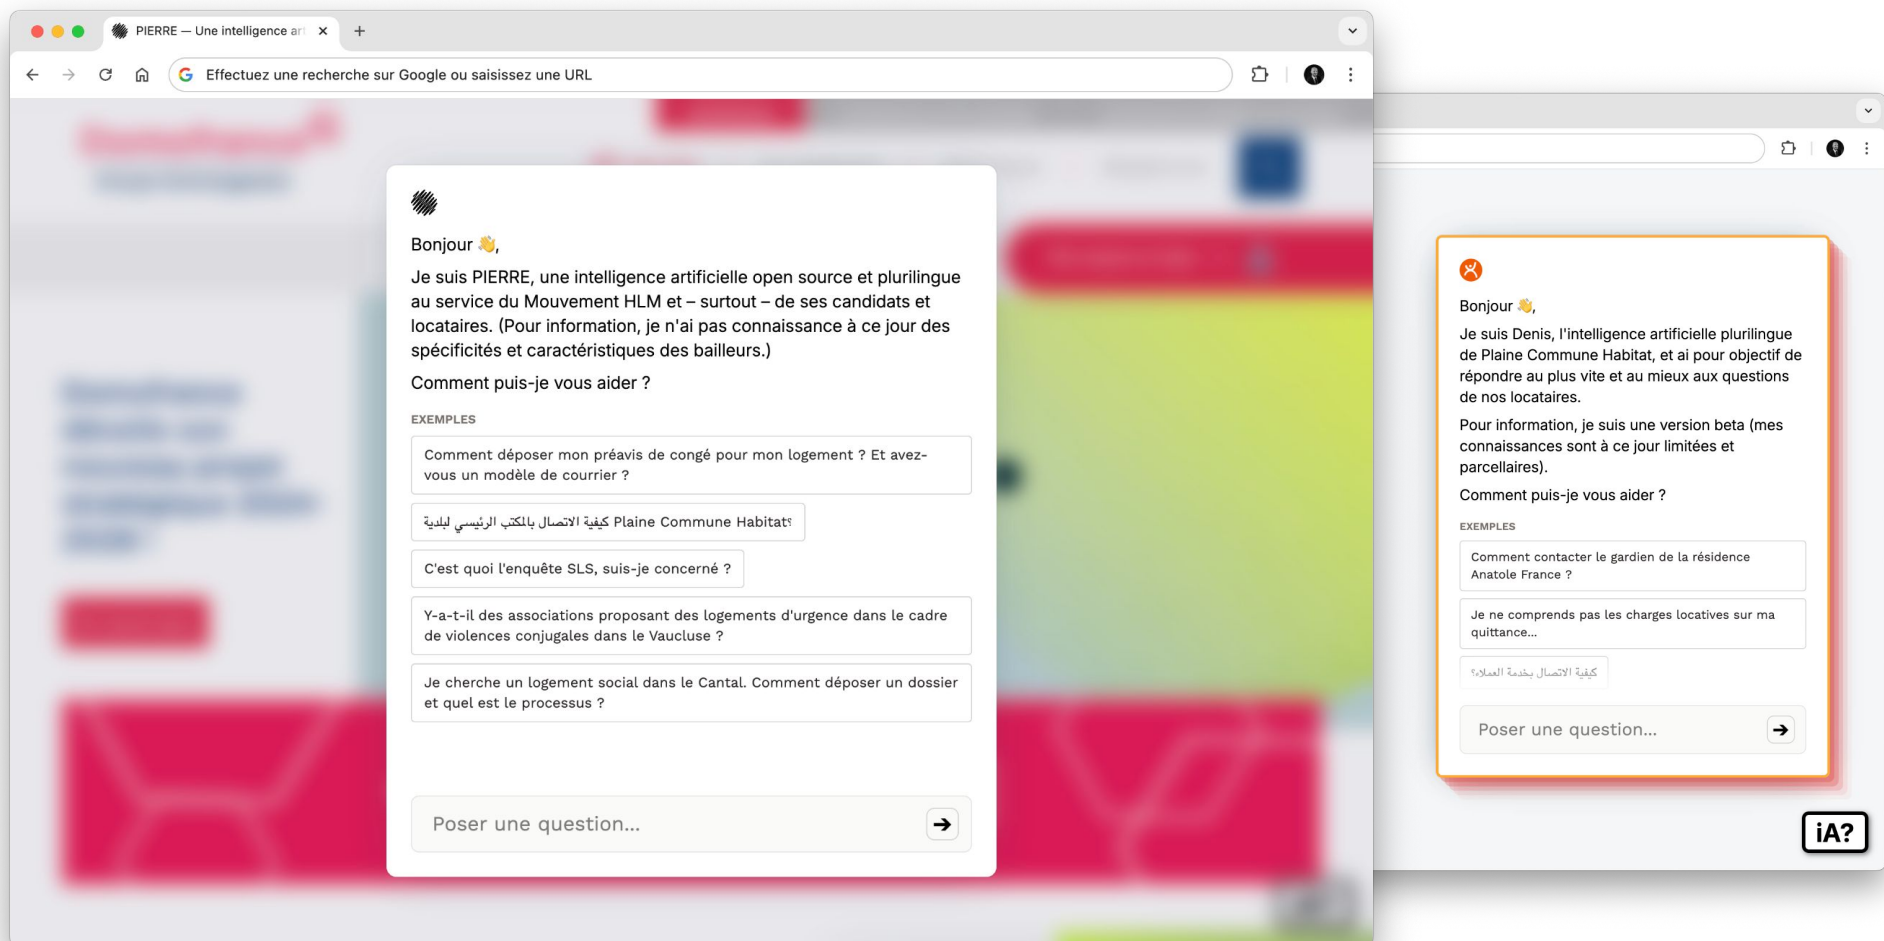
PIERRE — Une intelligence ar

Effectuez une recherche sur Google ou saisissez une URL

Bonjour 👋,

Je suis PIERRE, une intelligence artificielle open source et plurilingue au service du Mouvement HLM et – surtout – de ses candidats et locataires. (Pour information, je n'ai pas connaissance à ce jour des spécificités et caractéristiques des bailleurs.)

Comment puis-je vous aider ?

EXEMPLES

Comment déposer mon préavis de congé pour mon logement ? Et avez-vous un modèle de courrier ?

كيفية الاتصال بالمكتب الرئيسي لبلدية Plaine Commune Habitat؟

C'est quoi l'enquête SLS, suis-je concerné ?

Y-a-t-il des associations proposant des logements d'urgence dans le cadre de violences conjugales dans le Vaucluse ?

Je cherche un logement social dans le Cantal. Comment déposer un dossier et quel est le processus ?

Poser une question...

Bonjour 👋,

Je suis Denis, l'intelligence artificielle plurilingue de Plaine Commune Habitat, et ai pour objectif de répondre au plus vite et au mieux aux questions de nos locataires.

Pour information, je suis une version beta (mes connaissances sont à ce jour limitées et parcellaires).

Comment puis-je vous aider ?

EXEMPLES

Comment contacter le gardien de la résidence Anatole France ?

Je ne comprends pas les charges locatives sur ma quittance...

كيفية الاتصال بخدمة العملاء؟

Poser une question...

iA?